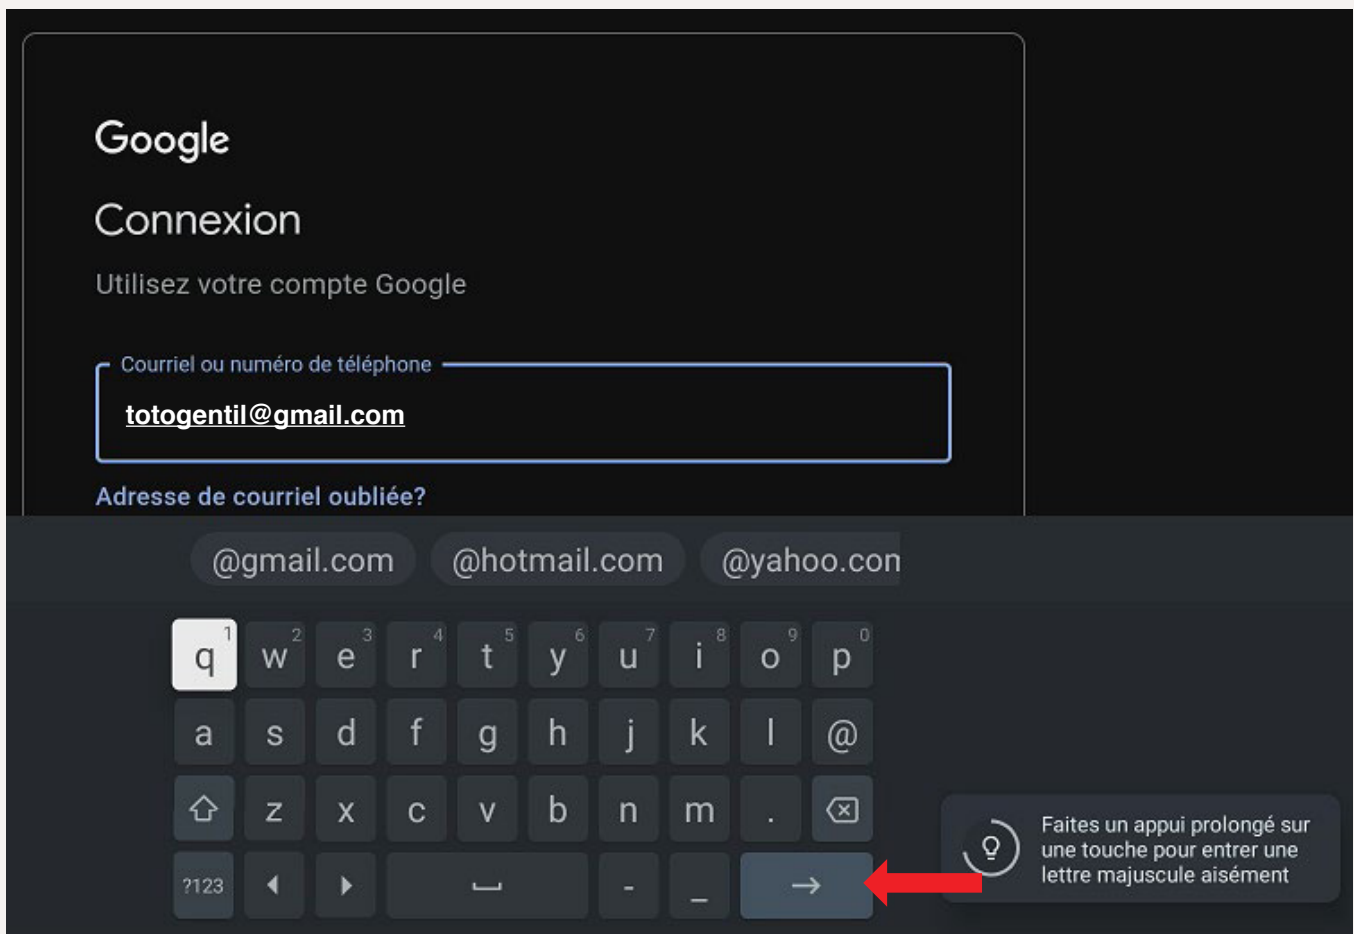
Google

Connexion

Utilisez votre compte Google

Courriel ou numéro de téléphone

totogentil@gmail.com

Adresse de courriel oubliée?

@gmail.com @hotmail.com @yahoo.con

q 1 w 2 e 3 r 4 t 5 y 6 u 7 i 8 o 9 p 0

a s d f g h j k l @

z x c v b n m .

?123 - _

Faites un appui prolongé sur une touche pour entrer une lettre majuscule aisément